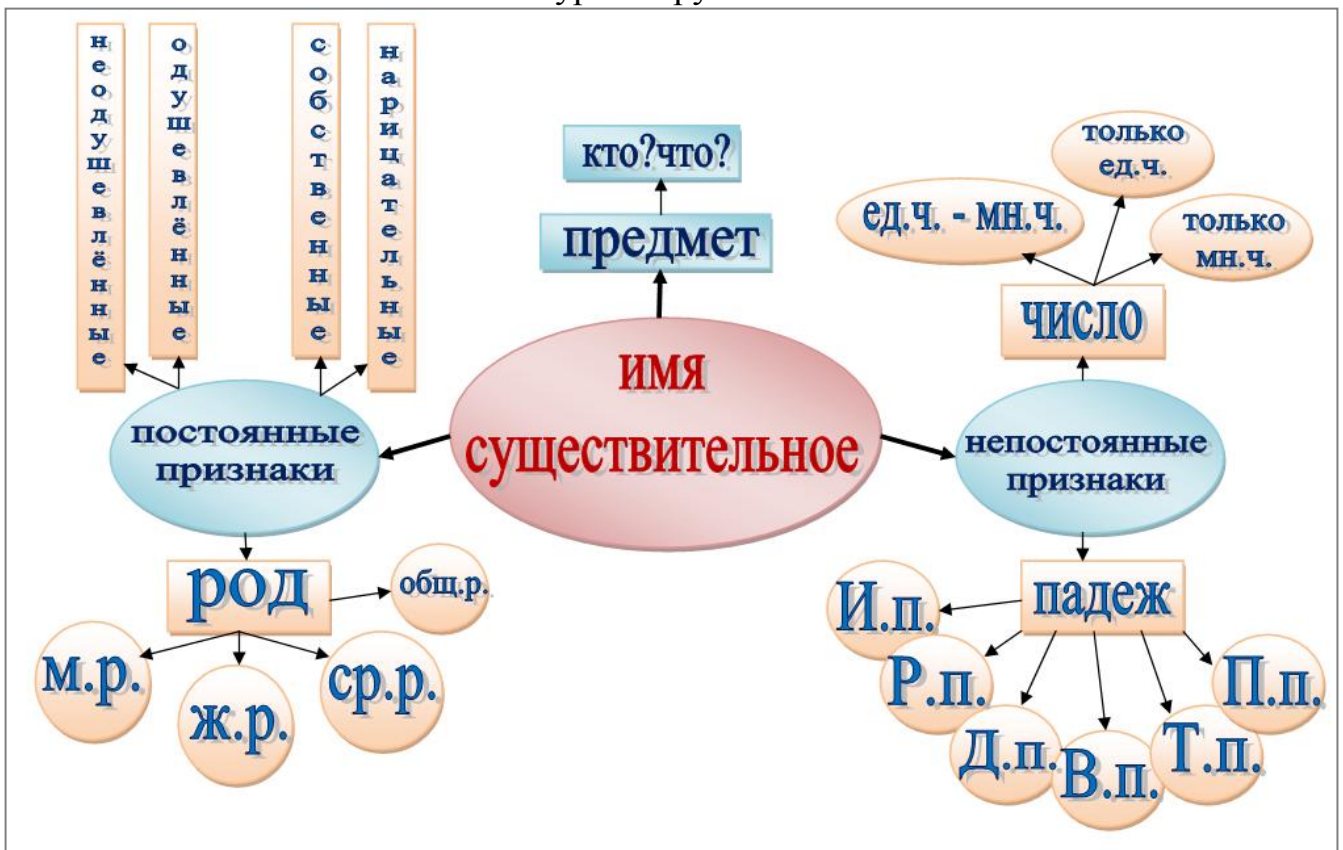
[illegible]

неодушевлённые

одушевлённые

собственные

нарицательные

кто?что?

предмет

только ед.ч.

ед.ч. - мн.ч.

только мн.ч.

число

имя существительное

постоянные признаки

непостоянные признаки

род

общ.р.

м.р.

ж.р.

ср.р.

падеж

И.п.

Р.п.

Д.п.

В.п.

Т.п.

П.п.